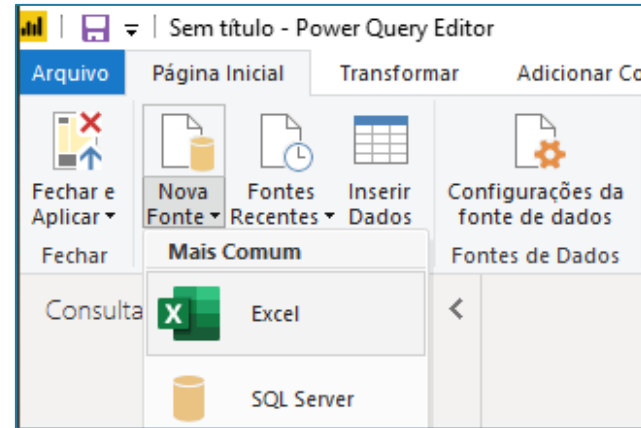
Sem título - Power Query Editor

Arquivo | Página Inicial | Transformar | Adicionar Co

Fechar e Aplicar ▾

Nova Fonte ▾

Fontes Recentes ▾

Inserir Dados

Configurações da fonte de dados

Fechar

Fontes de Dados

Mais Comum

Consulta

Excel

SQL Server